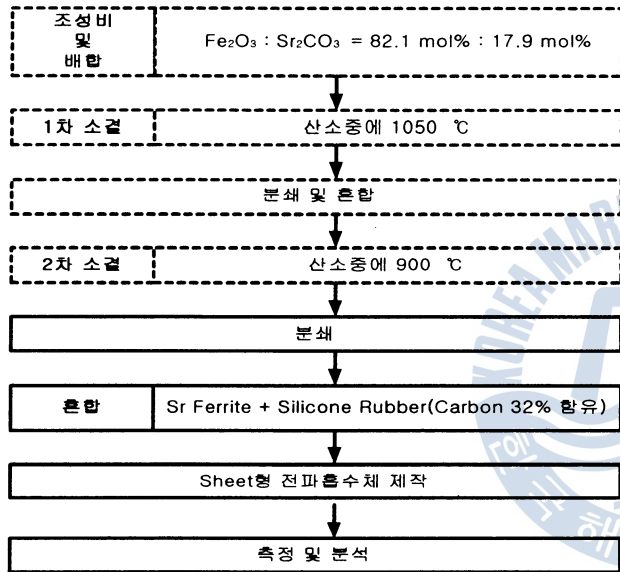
조성비 및 배합

$Fe_2O_3$ : $Sr_2CO_3$ = 82.1 mol% : 17.9 mol%

1차 소결

산소중에 1050 ℃

분쇄 및 혼합

2차 소결

산소중에 900 ℃

분쇄

혼합

Sr Ferrite + Silicone Rubber(Carbon 32% 함유)

Sheet형 전파흡수체 제작

측정 및 분석

KOREA MARITIME UNIVERSITY 1945 한국해양대학교